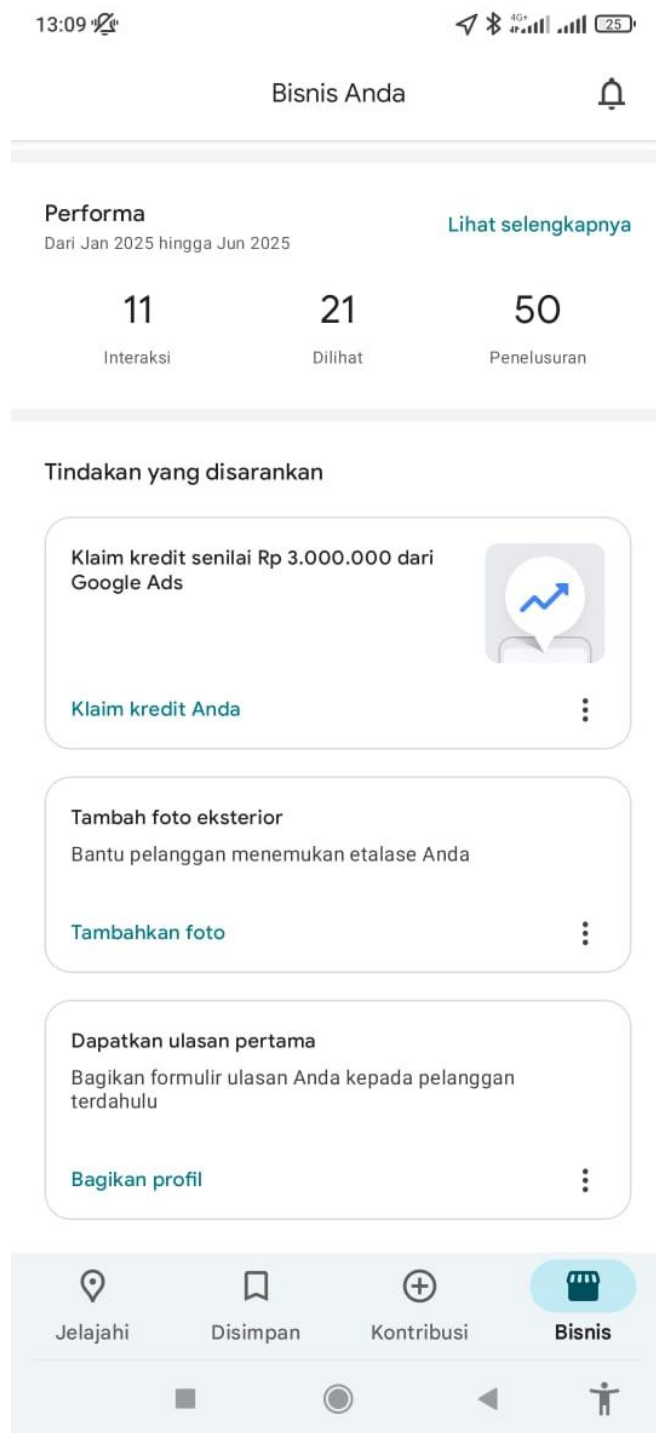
13:09

4G+ 25

Bisnis Anda

Performa
Dari Jan 2025 hingga Jun 2025

Lihat selengkapnya

11
Interaksi

21
Dilihat

50
Penelusuran

Tindakan yang disarankan

Klaim kredit senilai Rp 3.000.000 dari Google Ads

Klaim kredit Anda

Tambah foto eksterior
Bantu pelanggan menemukan etalase Anda

Tambahkan foto

Dapatkan ulasan pertama
Bagikan formulir ulasan Anda kepada pelanggan terdahulu

Bagikan profil

Jelajahi
Disimpan
Kontribusi
Bisnis